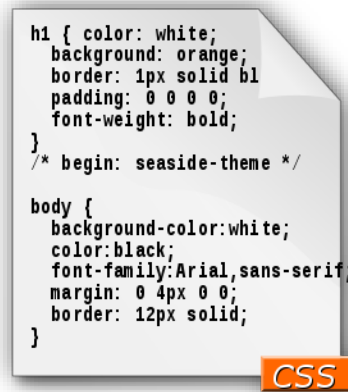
h1 { color: white;
  background: orange;
  border: 1px solid bl
  padding: 0 0 0 0;
  font-weight: bold;
}
/* begin: seaside-theme */

body {
  background-color:white;
  color:black;
  font-family:Arial,sans-serif;
  margin: 0 4px 0 0;
  border: 12px solid;
}

CSS